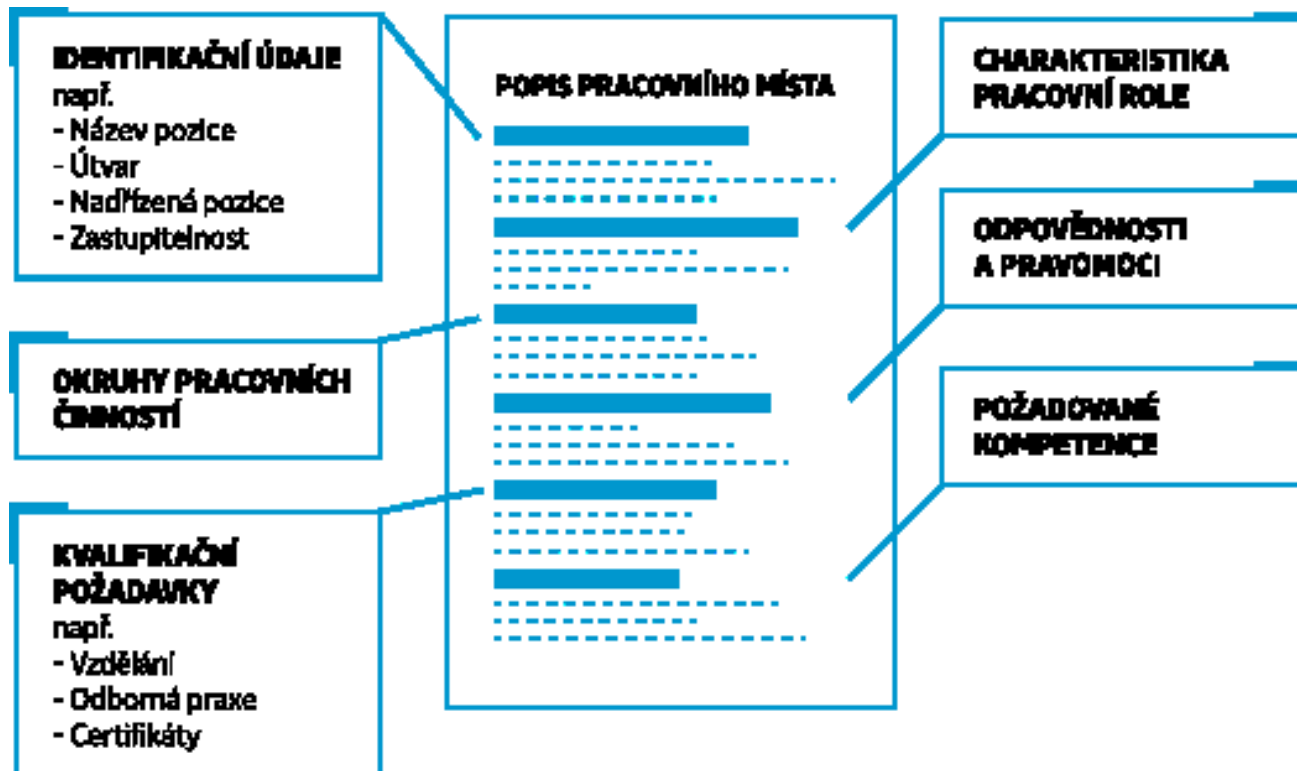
IDENTIFIKAČNÍ ÚDAJE
např.
- Název pozice
- Útvar
- Nadřízená pozice
- Zastupitelnost

POPIS PRACOVNÍHO MÍSTA

CHARAKTERISTIKA PRACOVNÍ ROLE

ODPOVĚDNOSTI A PRAVOMOCI

OKRUHY PRACOVNÍCH ČINNOSTÍ

POŽADOVANÉ KOMPETENCE

KVALIFIKAČNÍ POŽADAVKY
např.
- Vzdělání
- Odborná praxe
- Certifikáty